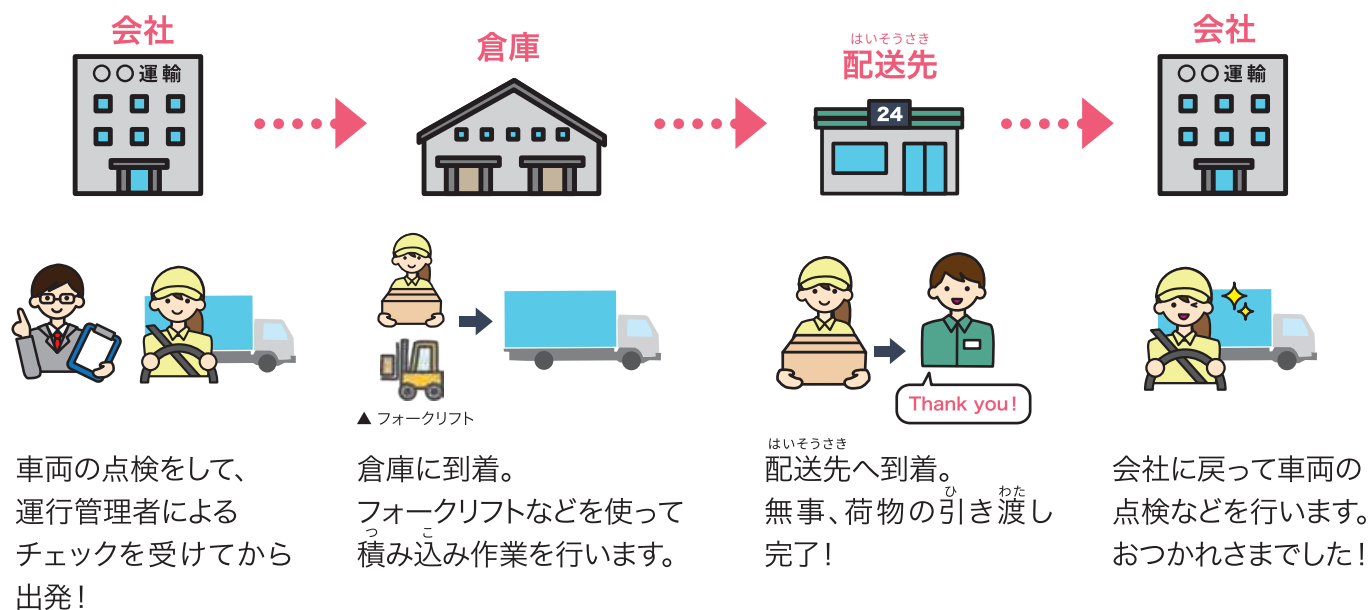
会社

○○運輸

倉庫

はいそうさき
配送先

24

会社

○○運輸

▲ フォークリフト

Thank you!

車両の点検をして、運行管理者によるチェックを受けてから出発！

倉庫に到着。フォークリフトなどを使って積み込み作業を行います。

はいそうさき
配送先へ到着。無事、荷物の引き渡し完了！

会社に戻って車両の点検などを行います。おつかれさまでした！